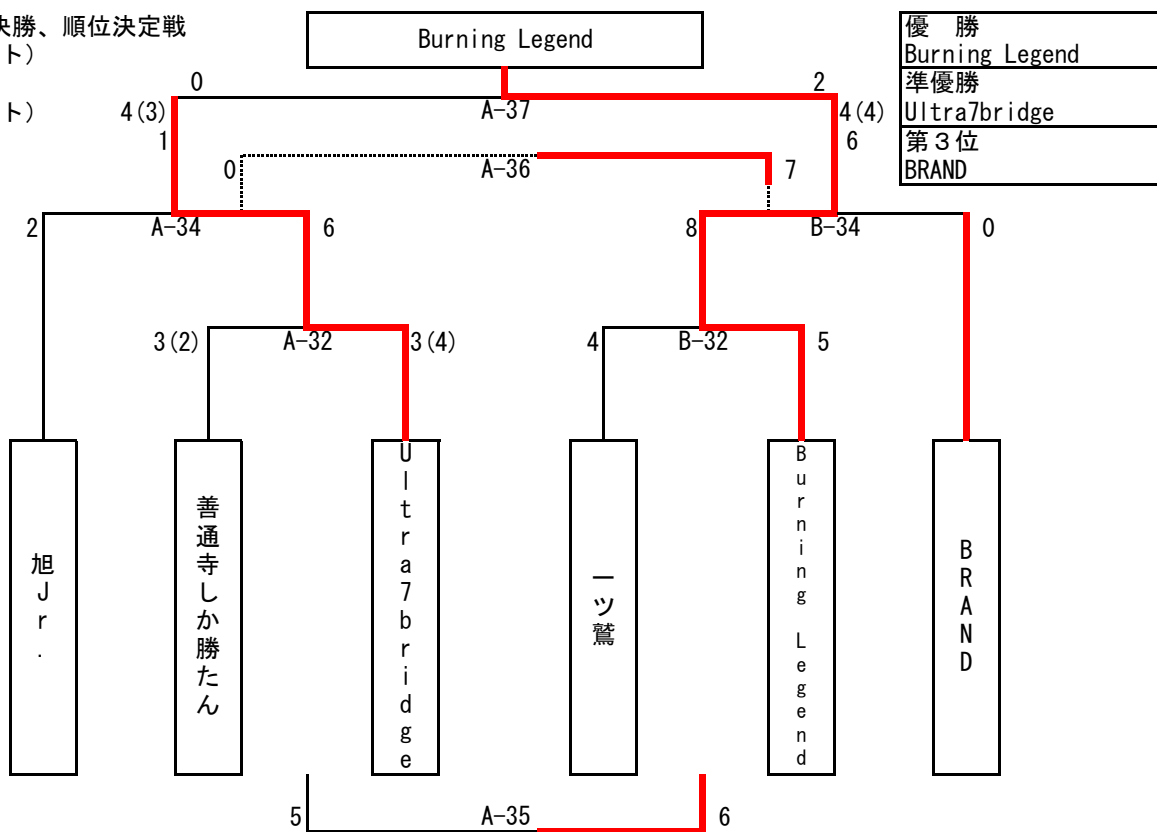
決勝、順位決定戦
ト）
ト）

Burning Legend

| 優　勝 |
|---|
| Burning Legend |
| 準優勝 |
| Ultra7bridge |
| 第３位 |
| BRAND |

0
2
4(3)
A-37
4(4)
1
6
0
A-36
7
2
A-34
6
8
B-34
0
3(2)
A-32
3(4)
4
B-32
5

旭Jr.

善通寺しか勝たん

Ultra7bridge

一ツ鷲

Burning Legend

BRAND

5
A-35
6